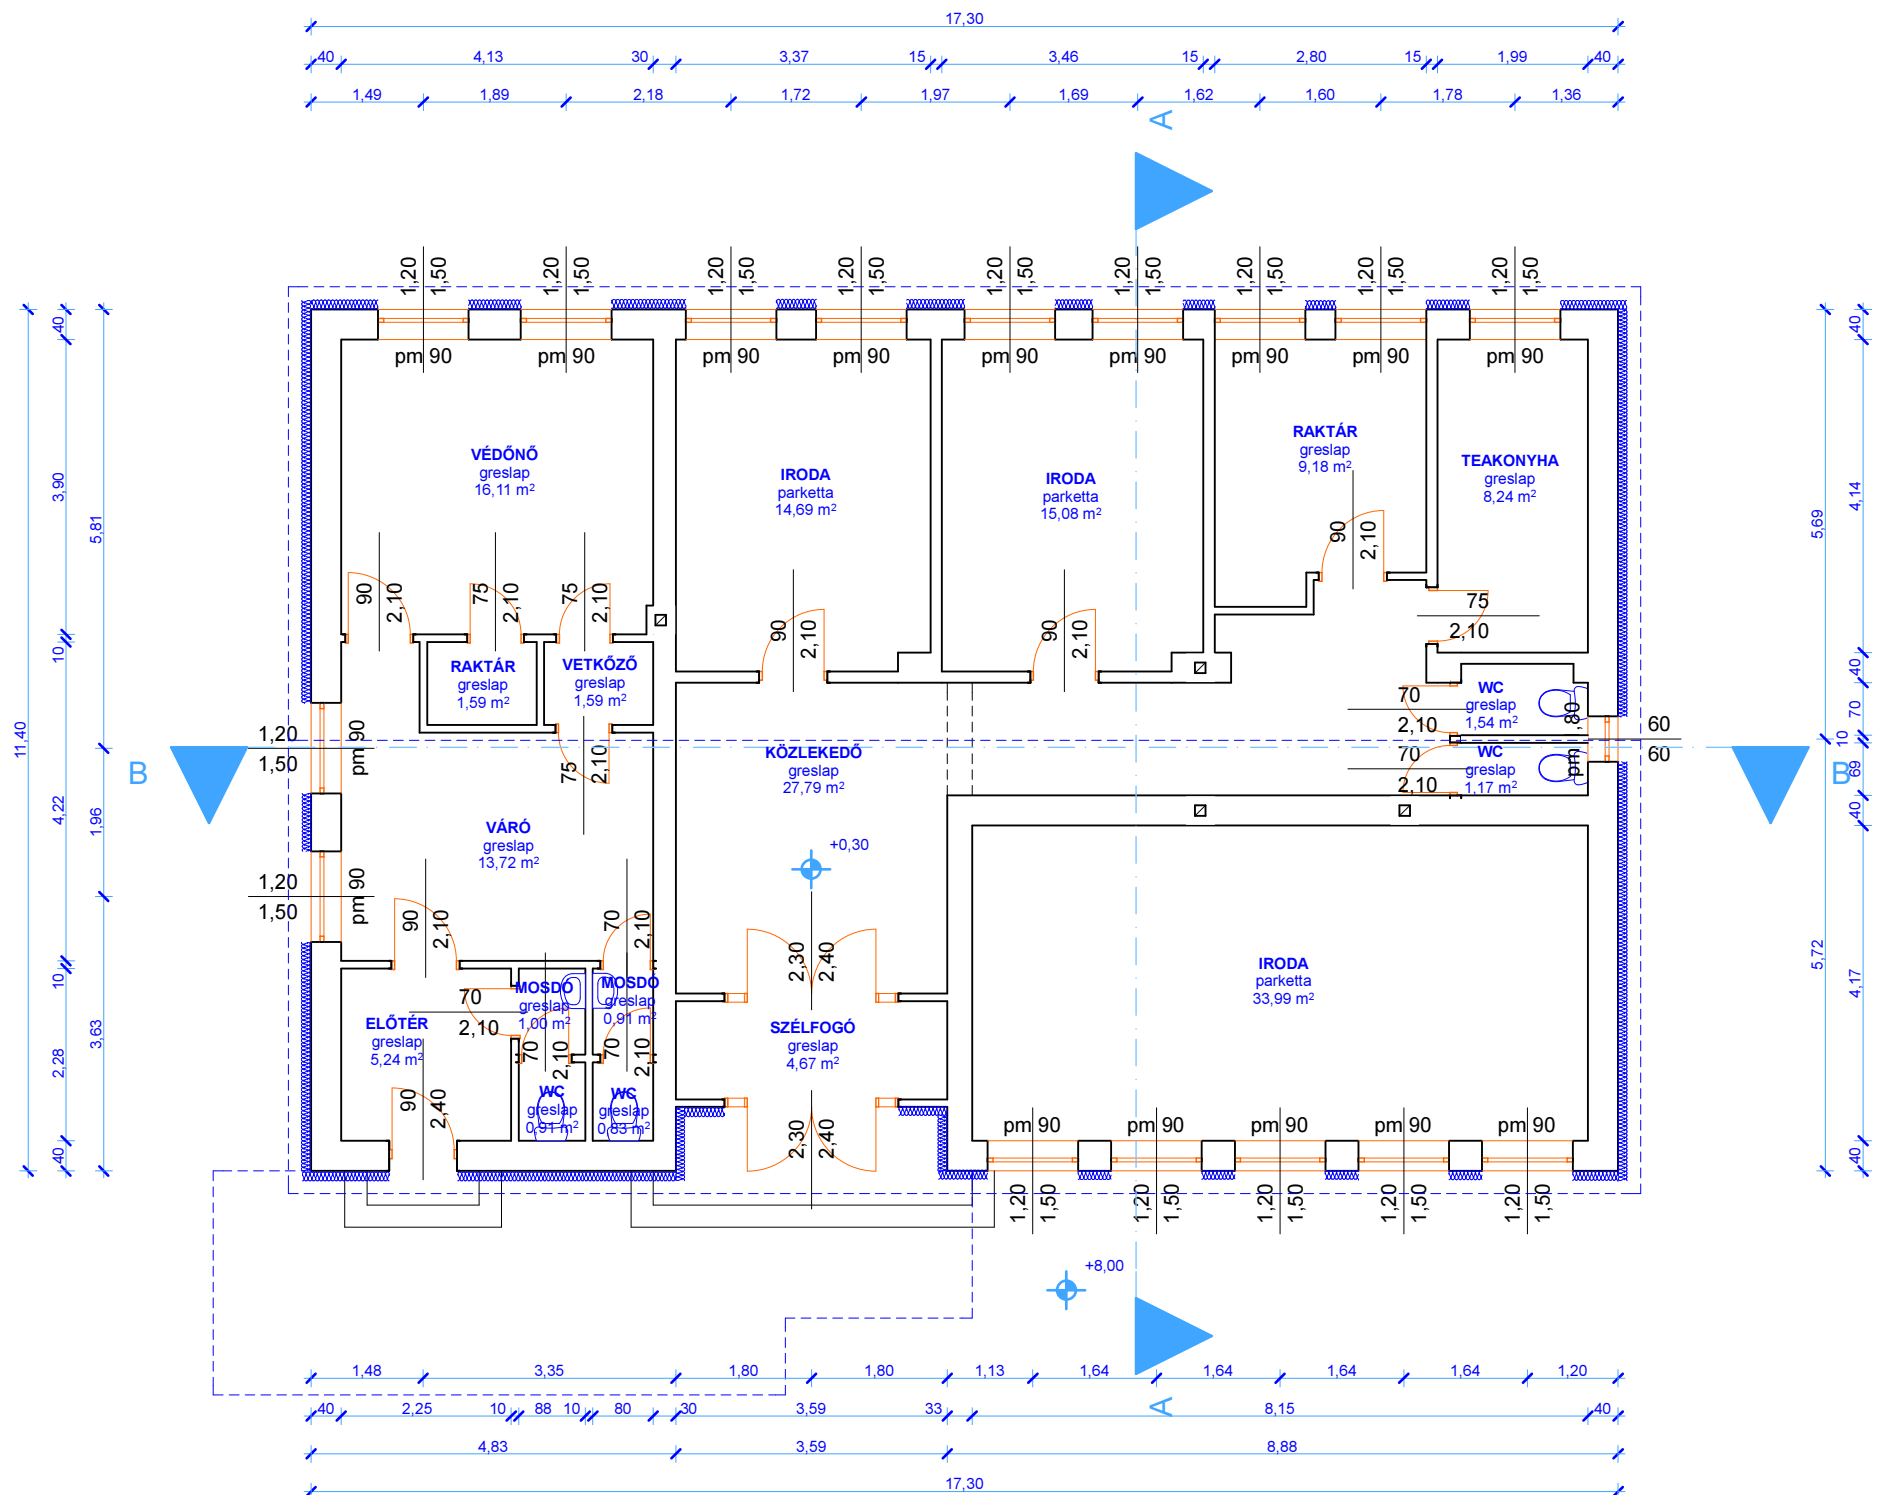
17,30

40 4,13 30 3,37 15 3,46 15 2,80 15 1,99 40

1,49 1,89 2,18 1,72 1,97 1,69 1,62 1,60 1,78 1,36

A

1,20 1,50 1,20 1,50 1,20 1,50 1,20 1,50 1,20 1,50 1,20 1,50 1,20 1,50 1,20 1,50 1,20 1,50

pm 90 pm 90 pm 90 pm 90 pm 90 pm 90 pm 90 pm 90 pm 90

VÉDŐNŐ
greslap
16,11 m²

IRODA
parketta
14,69 m²

IRODA
parketta
15,08 m²

RAKTÁR
greslap
9,18 m²

TEAKONYHA
greslap
8,24 m²

90 2,10 75 2,10 75 2,10

90 2,10 90 2,10 90 2,10

75 2,10

RAKTÁR
greslap
1,59 m²

VETKŐZŐ
greslap
1,59 m²

WC
greslap
1,54 m²

70 2,10 80 pm 60

70 2,10 60

WC
greslap
1,17 m²

1,20 1,50 pm 90

B

75 2,10

KÖZLEKEDŐ
greslap
27,79 m²

VÁRÓ
greslap
13,72 m²

+0,30

1,20 1,50 pm 90

90 2,10 70 2,10

2,30 2,40

MOSDÓ
greslap
1,00 m²

MOSDÓ
greslap
0,91 m²

70 2,10

ELŐTÉR
greslap
5,24 m²

70 2,10 70 2,10

SZÉLFOGÓ
greslap
4,67 m²

IRODA
parketta
33,99 m²

WC
greslap
0,91 m²

WC
greslap
0,83 m²

90 2,40

2,30 2,40

pm 90 pm 90 pm 90 pm 90 pm 90

1,20 1,50 1,20 1,50 1,20 1,50 1,20 1,50 1,20 1,50

+8,00

40 3,90 10 4,22 10 2,28 40 11,40 5,81 1,96 3,63

40 4,14 40 70 10 69 40 4,17 40 5,69 5,72

B

1,48 3,35 1,80 1,80 1,13 1,64 1,64 1,64 1,64 1,20

40 2,25 10 88 10 80 30 3,59 33 8,15 40

A

4,83 3,59 8,88

17,30